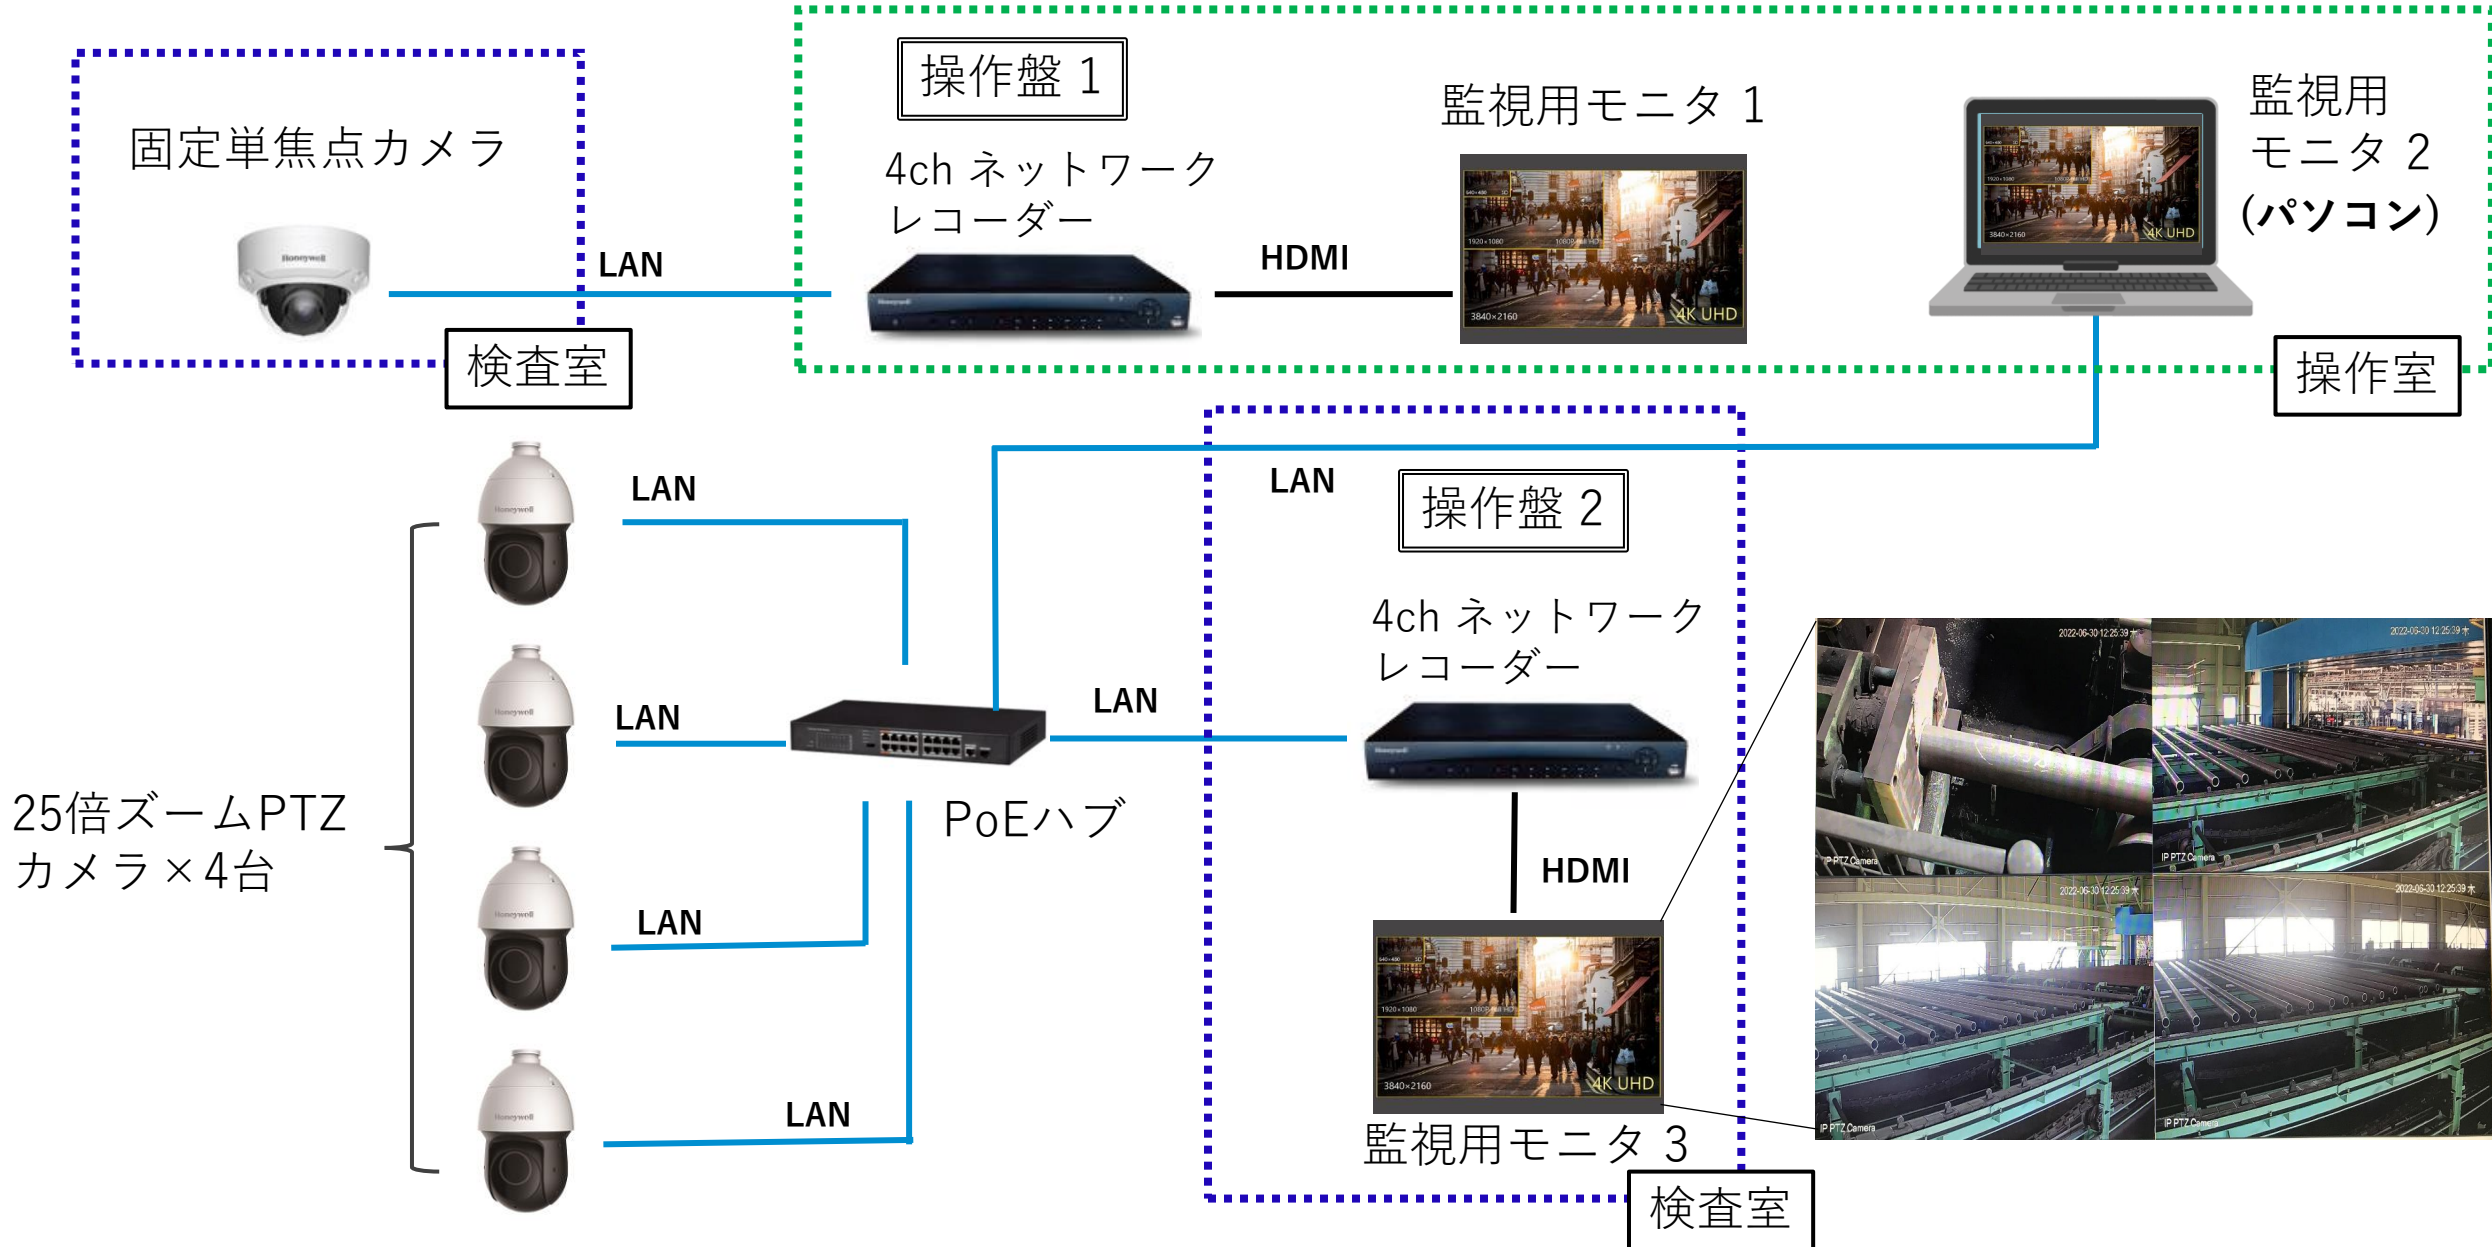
固定単焦点カメラ

LAN

検査室

操作盤 1

4ch ネットワークレコーダー

HDMI

監視用モニタ 1

監視用モニタ 2 (パソコン)

操作室

LAN

LAN

操作盤 2

4ch ネットワークレコーダー

LAN

LAN

PoEハブ

25倍ズームPTZ カメラ×4台

LAN

HDMI

LAN

監視用モニタ 3

検査室